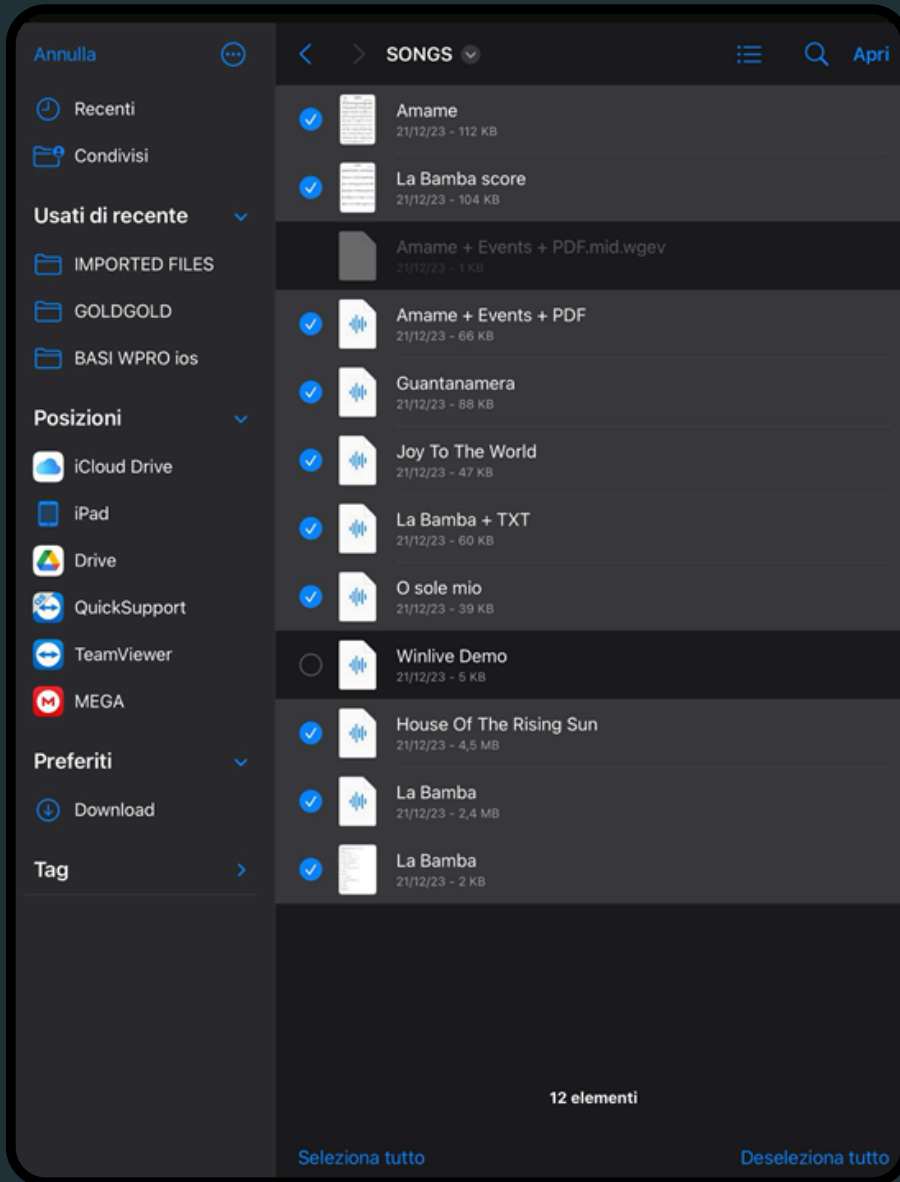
Annulla

Recenti
Condivisi

Usati di recente
IMPORTED FILES
GOLDGOLD
BASI WPRO ios

Posizioni
iCloud Drive
iPad
Drive
QuickSupport
TeamViewer
MEGA

Preferiti
Download

Tag

SONGS

Apri

Amame
21/12/23 - 112 KB

La Bamba score
21/12/23 - 104 KB

Amame + Events + PDF.mid.wgev
21/12/23 - 1 KB

Amame + Events + PDF
21/12/23 - 66 KB

Guantanamera
21/12/23 - 88 KB

Joy To The World
21/12/23 - 47 KB

La Bamba + TXT
21/12/23 - 60 KB

O sole mio
21/12/23 - 39 KB

Winlive Demo
21/12/23 - 5 KB

House Of The Rising Sun
21/12/23 - 4,5 MB

La Bamba
21/12/23 - 2,4 MB

La Bamba
21/12/23 - 2 KB

12 elementi

Seleziona tutto

Deseleziona tutto